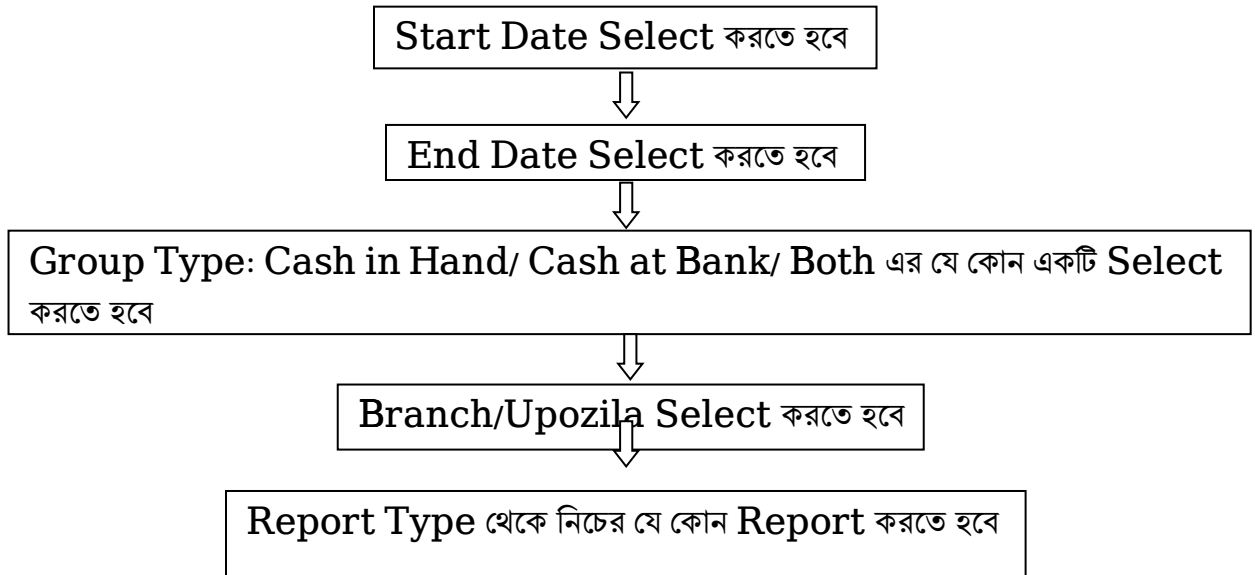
Start Date Select করতে হবে

End Date Select করতে হবে

Group Type: Cash in Hand/ Cash at Bank/ Both এর যে কোন একটি Select করতে হবে

Branch/Upozila Select করতে হবে

Report Type থেকে নিচের যে কোন Report করতে হবে